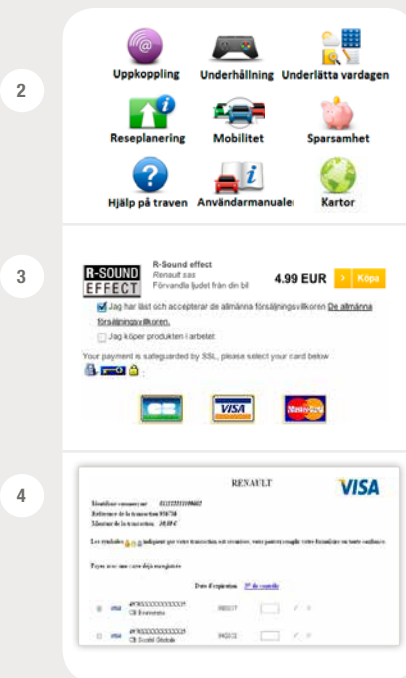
2

Uppkoppling
Underhållning
Underlätta vardagen
Reseplanering
Mobilitet
Sparsamhet
Hjälp på traven
Användarmanuale
Kartor

3

R-SOUND EFFECT
R-Sound effect
Renault sas
Förvandla ljudet från din bil
4.99 EUR
Köpa
Jag har läst och accepterar de allmänna försäljningsvillkoren De allmänna försäljningsvillkoren.
Jag köper produkten i arbetet
Your payment is safeguarded by SSL, please select your card below
VISA

4

RENAULT
VISA
Identifiant commerçant : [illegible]
Référence de la transaction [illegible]
Montant de la transaction : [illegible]
Les symboles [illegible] indiquent que votre transaction est sécurisée, vous pouvez remplir votre formulaire en toute confiance
Payez avec une carte déjà enregistrée
Date d'expiration
N° de contrôle
VISA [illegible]
CB Entreprise
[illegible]
VISA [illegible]
CB Société Générale
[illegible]